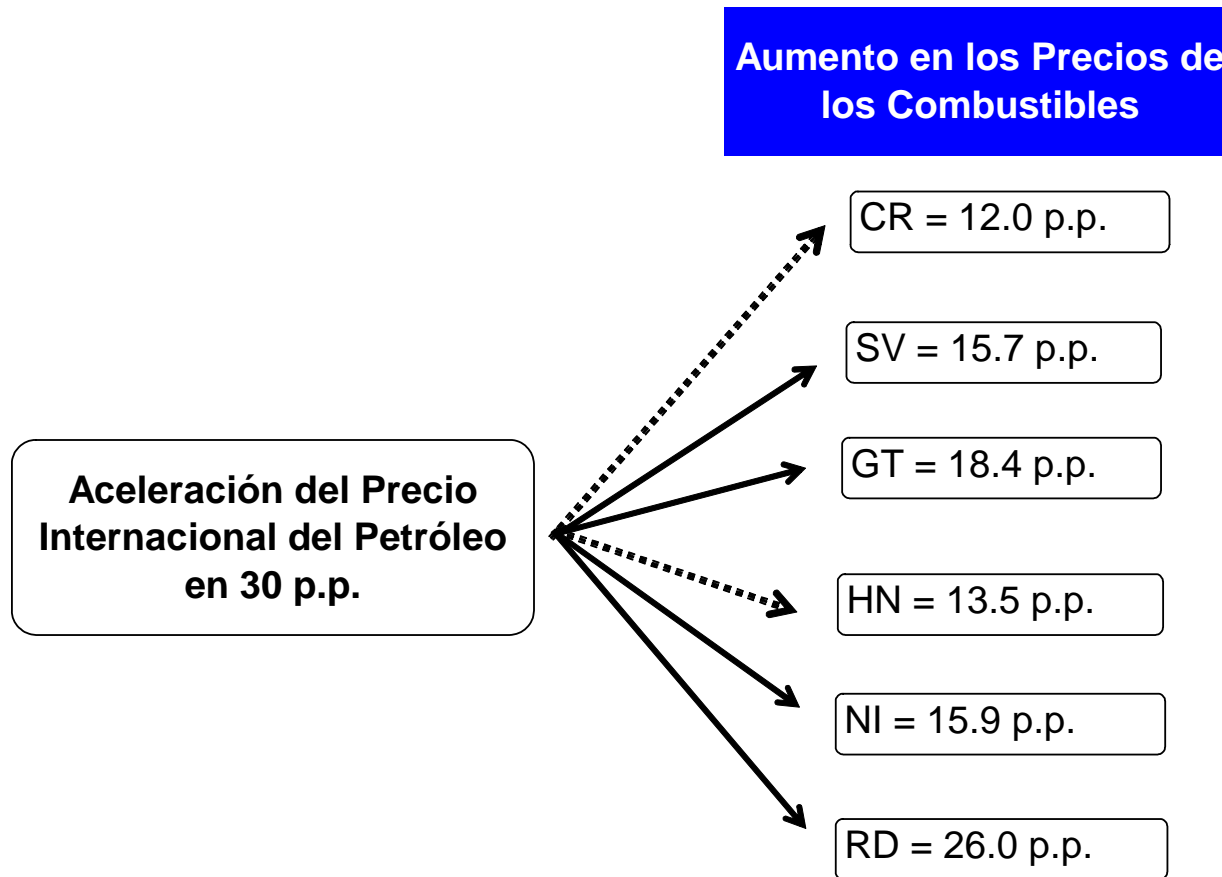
Aumento en los Precios de los Combustibles

Aceleración del Precio Internacional del Petróleo en 30 p.p.

CR = 12.0 p.p.

SV = 15.7 p.p.

GT = 18.4 p.p.

HN = 13.5 p.p.

NI = 15.9 p.p.

RD = 26.0 p.p.